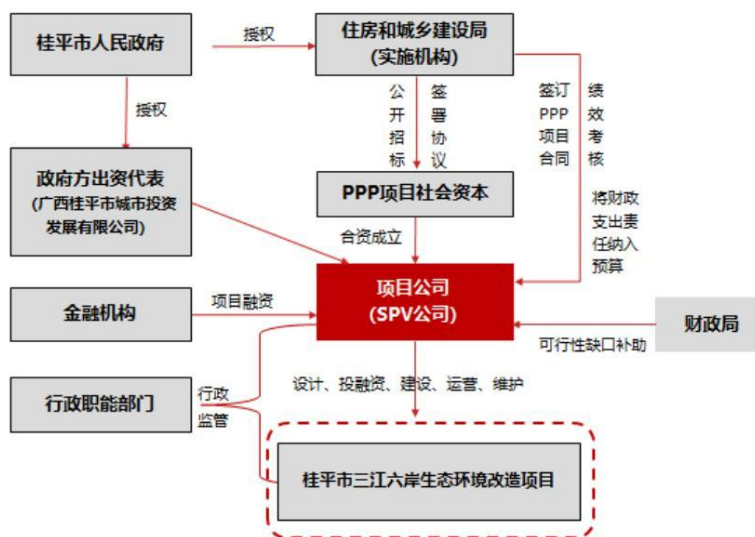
桂平市人民政府

授权

住房和城乡建设局
(实施机构)

授权

公开招标

签署协议

签订PPP项目合同

绩效考核

政府方出资代表
(广西桂平市城市投资发展有限公司)

PPP项目社会资本

将财政支出表任纳入预算

合资成立

金融机构

项目融资

项目公司
(SPV公司)

财政局

可行性缺口补助

行政职能部门

行政监管

设计、投融资、建设、运营、维护

桂平市三江六岸生态环境改造项目